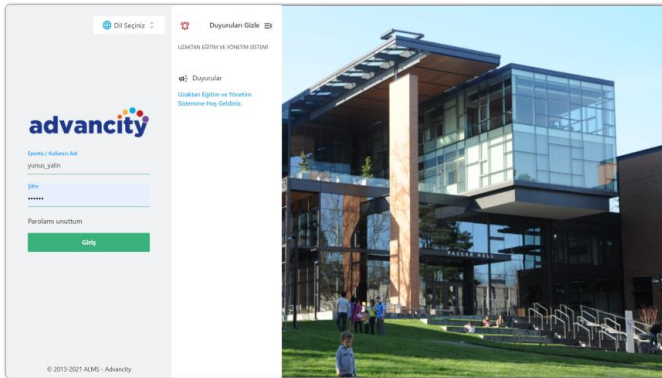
Dil Seçiniz

advancity

Eposta / Kullanıcı Adı
yunus_yalin

Şifre
••••••

Parolamı unuttum

Giriş

© 2013-2021 ALMS - Advancity

Duyuruları Gizle

UZAKTAN EĞİTİM VE YÖNETİM SİSTEMİ

Duyurular

Uzaktan Eğitim ve Yönetim Sistemine Hoş Geldiniz.

PACCAR HALL